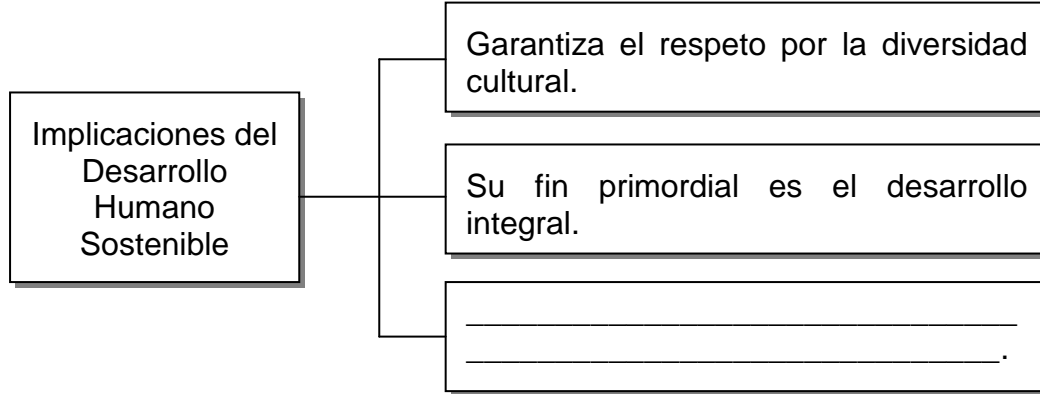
Implicaciones del Desarrollo Humano Sostenible

Garantiza el respeto por la diversidad cultural.

Su fin primordial es el desarrollo integral.

______________________________
______________________________.